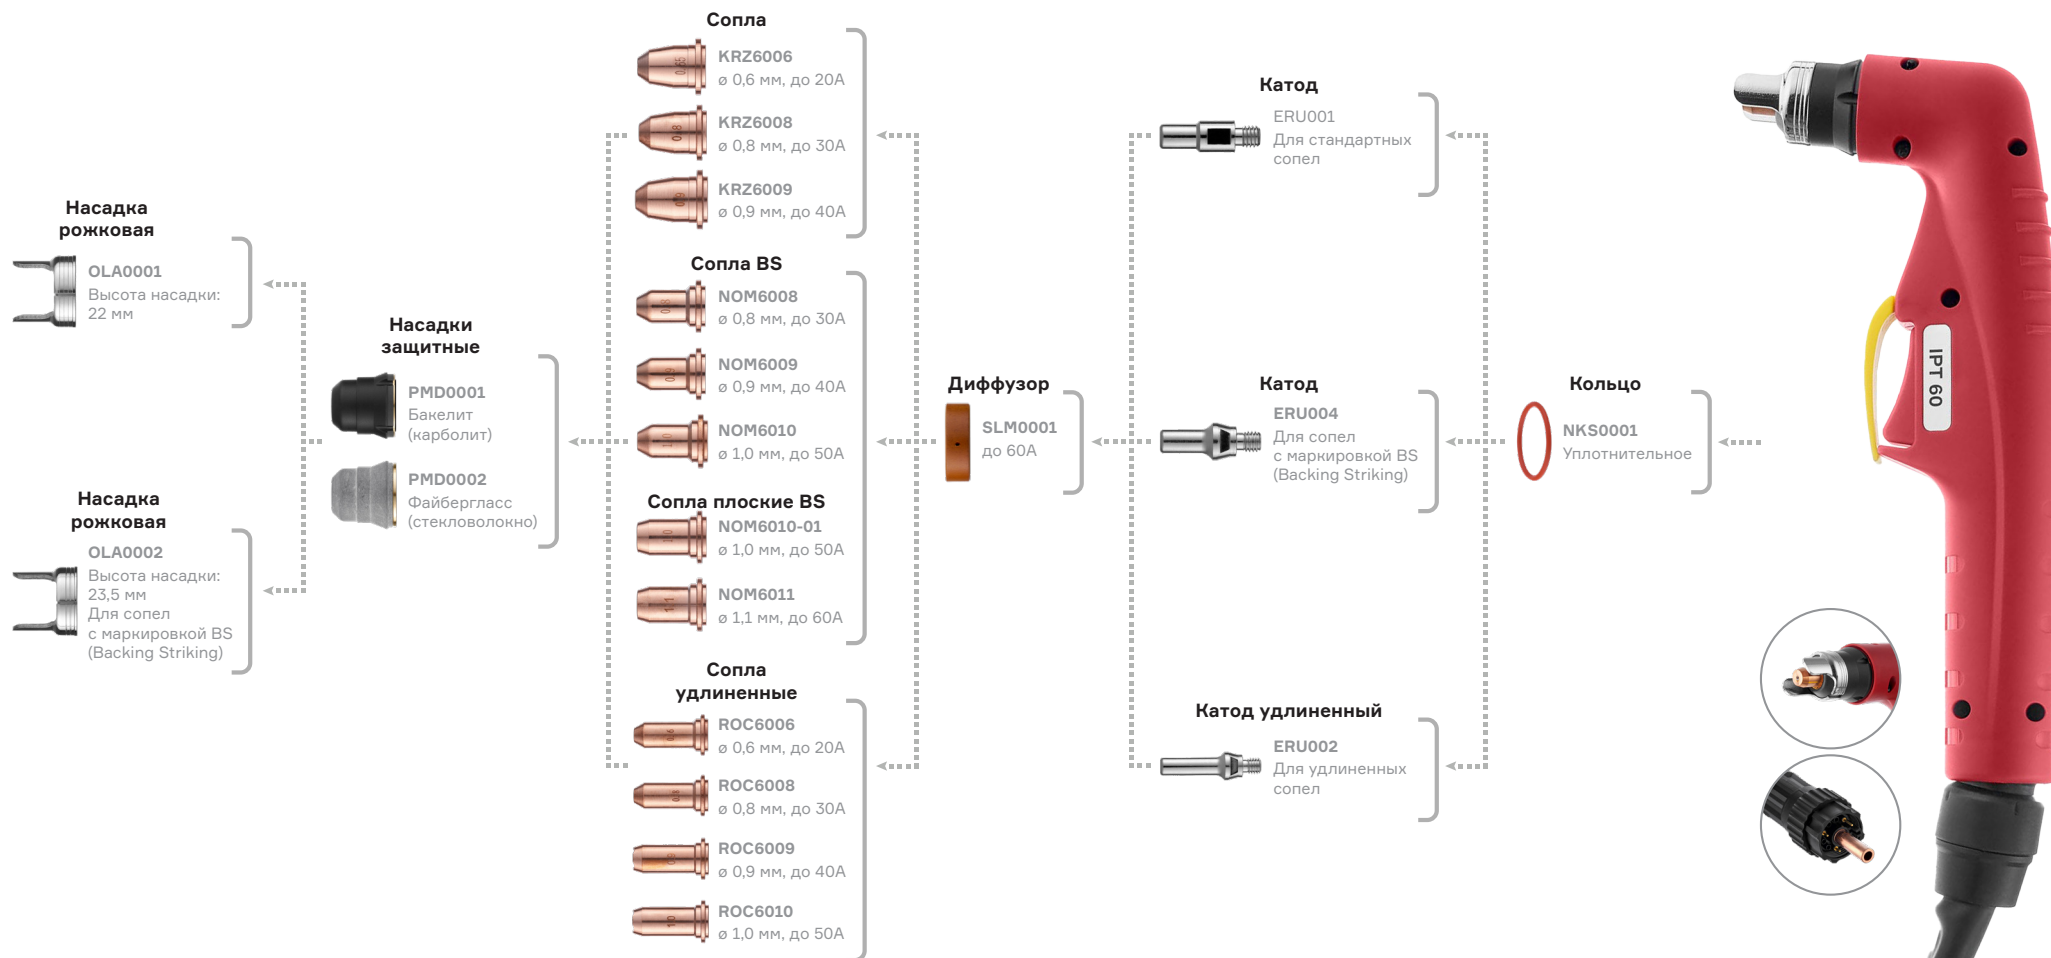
Насадка рожковая

OLA0001
Высота насадки: 22 мм

Насадка рожковая

OLA0002
Высота насадки: 23,5 мм
Для сопел с маркировкой BS (Backing Striking)

Насадки защитные

PMD0001
Бакелит (карболит)

PMD0002
Файберглас (стекловолокно)

Сопла

KRZ6006
ø 0,6 мм, до 20А

KRZ6008
ø 0,8 мм, до 30А

KRZ6009
ø 0,9 мм, до 40А

Сопла BS

NOM6008
ø 0,8 мм, до 30А

NOM6009
ø 0,9 мм, до 40А

NOM6010
ø 1,0 мм, до 50А

Сопла плоские BS

NOM6010-01
ø 1,0 мм, до 50А

NOM6011
ø 1,1 мм, до 60А

Сопла удлиненные

ROC6006
ø 0,6 мм, до 20А

ROC6008
ø 0,8 мм, до 30А

ROC6009
ø 0,9 мм, до 40А

ROC6010
ø 1,0 мм, до 50А

Диффузор

SLM0001
до 60А

Катод

ERU001
Для стандартных сопел

Катод

ERU004
Для сопел с маркировкой BS (Backing Striking)

Катод удлиненный

ERU002
Для удлиненных сопел

Кольцо

NKS0001
Уплотнительное

IPT 60